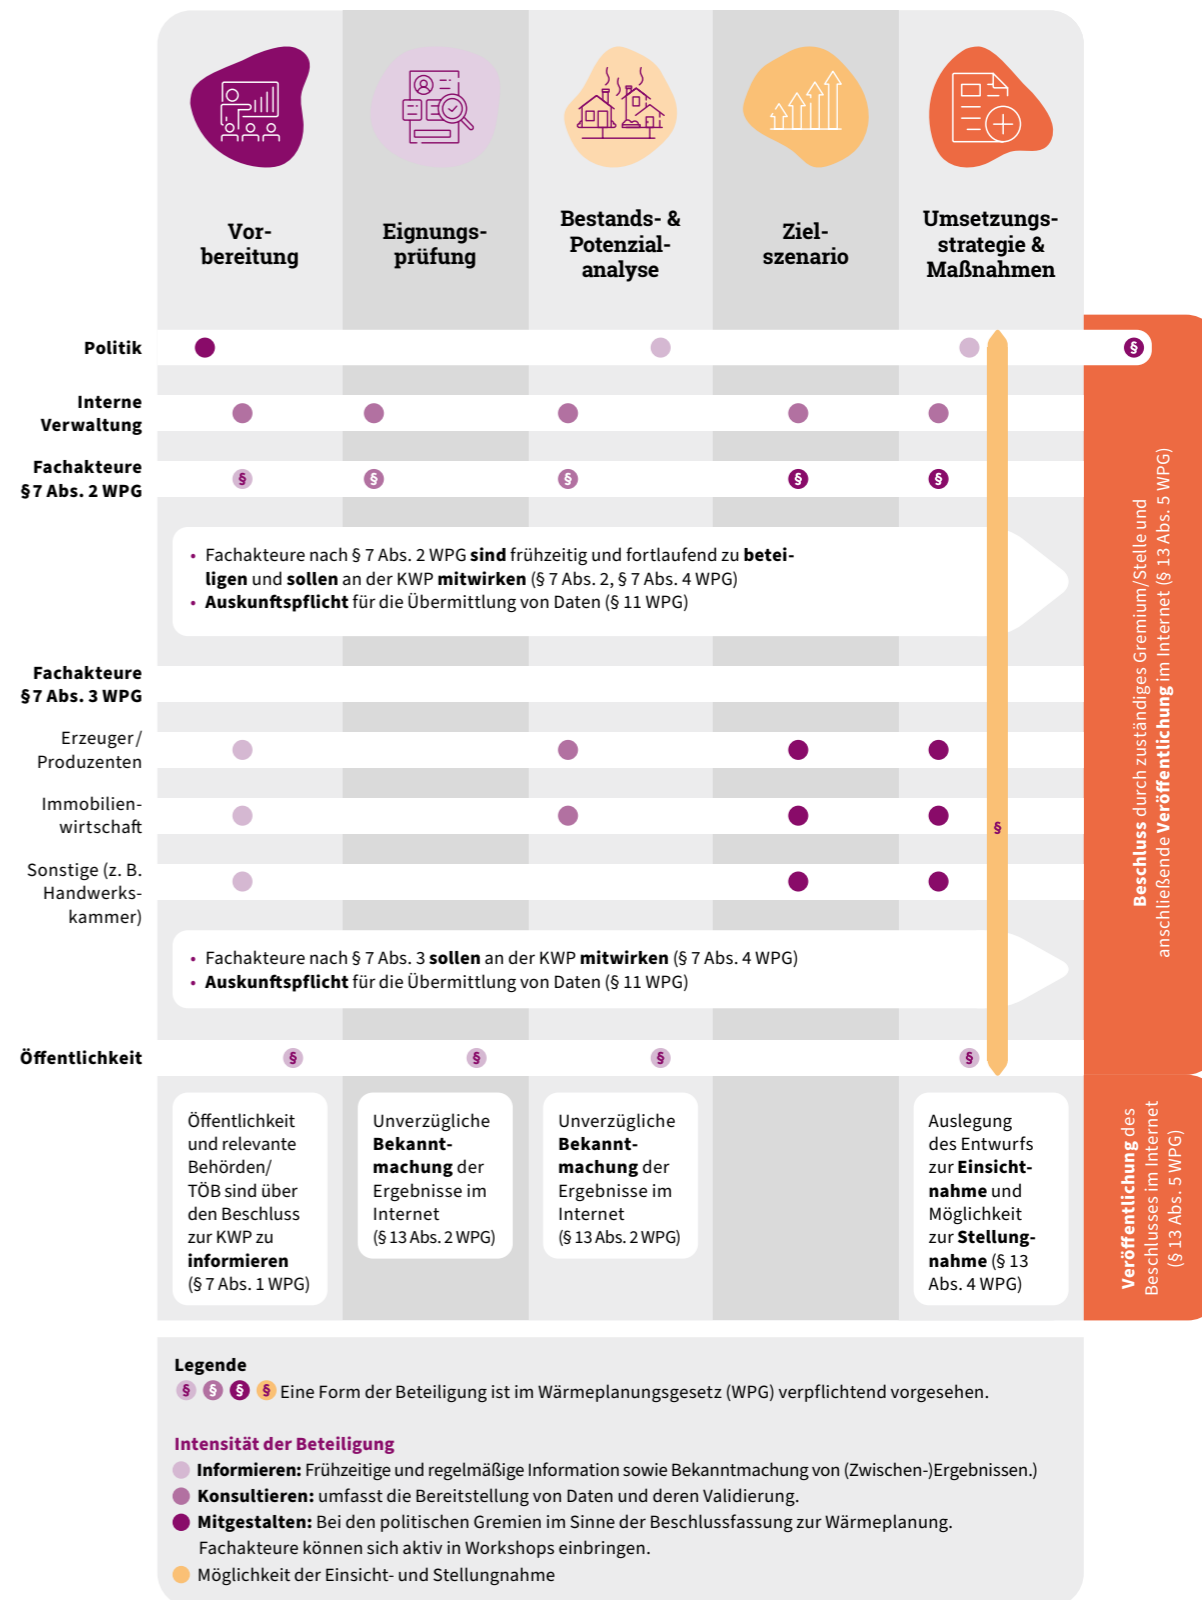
Vorbereitung

Eignungsprüfung

Bestands- & Potenzialanalyse

Zielszenario

Umsetzungsstrategie & Maßnahmen

Politik

§

Interne Verwaltung

Fachakteure §7 Abs. 2 WPG

§ § § § §

• Fachakteure nach § 7 Abs. 2 WPG **sind** frühzeitig und fortlaufend zu **beteiligen** und **sollen** an der KWP **mitwirken** (§ 7 Abs. 2, § 7 Abs. 4 WPG)
• **Auskunftspflicht** für die Übermittlung von Daten (§ 11 WPG)

Fachakteure §7 Abs. 3 WPG

Erzeuger/ Produzenten

Immobilienwirtschaft

§

Sonstige (z. B. Handwerkskammer)

• Fachakteure nach § 7 Abs. 3 **sollen** an der KWP **mitwirken** (§ 7 Abs. 4 WPG)
• **Auskunftspflicht** für die Übermittlung von Daten (§ 11 WPG)

Öffentlichkeit

§ § § §

**Beschluss** durch zuständiges Gremium/Stelle und anschließende **Veröffentlichung** im Internet (§ 13 Abs. 5 WPG)

Öffentlichkeit und relevante Behörden/ TÖB sind über den Beschluss zur KWP zu **informieren** (§ 7 Abs. 1 WPG)

Unverzügliche **Bekanntmachung** der Ergebnisse im Internet (§ 13 Abs. 2 WPG)

Unverzügliche **Bekanntmachung** der Ergebnisse im Internet (§ 13 Abs. 2 WPG)

Auslegung des Entwurfs zur **Einsichtnahme** und Möglichkeit zur **Stellungnahme** (§ 13 Abs. 4 WPG)

**Veröffentlichung** des Beschlusses im Internet (§ 13 Abs. 5 WPG)

**Legende**
§ § § § Eine Form der Beteiligung ist im Wärmeplanungsgesetz (WPG) verpflichtend vorgesehen.

**Intensität der Beteiligung**
**Informieren:** Frühzeitige und regelmäßige Information sowie Bekanntmachung von (Zwischen-)Ergebnissen.)
**Konsultieren:** umfasst die Bereitstellung von Daten und deren Validierung.
**Mitgestalten:** Bei den politischen Gremien im Sinne der Beschlussfassung zur Wärmeplanung. Fachakteure können sich aktiv in Workshops einbringen.
Möglichkeit der Einsicht- und Stellungnahme